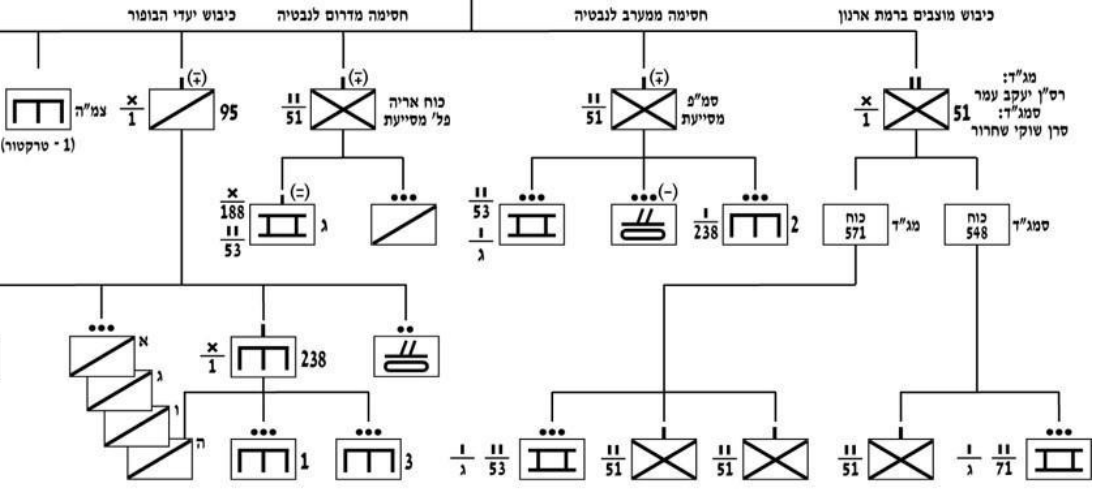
כיבוש יעדי הבופור
חסימה מדרום לנבטיה
חסימה ממערב לנבטיה
כיבוש מוצבים ברמת ארנון

(+)
(+)
(+)

צמ"ה
(1 - טרקטור)
$\frac{x}{1}$
95
$\frac{II}{51}$
כוח אריה
פל' מסייעת
$\frac{II}{51}$
סמ"פ
מסייעת
$\frac{x}{1}$
51
מג"ד:
רס"ן יעקב עמר
סמג"ד:
סרן שוקי שחרור

(=)
$\frac{x}{188}$
$\frac{II}{53}$
ג
$\frac{II}{53}$
$\frac{I}{ג}$
(-)
$\frac{I}{238}$
2
כוח 571
מג"ד
כוח 548
סמג"ד

א
ג
ו
ה
$\frac{x}{1}$
238
1
3

$\frac{I}{ג}$
$\frac{II}{53}$
$\frac{II}{51}$
$\frac{II}{51}$
$\frac{II}{51}$
$\frac{I}{ג}$
$\frac{II}{71}$